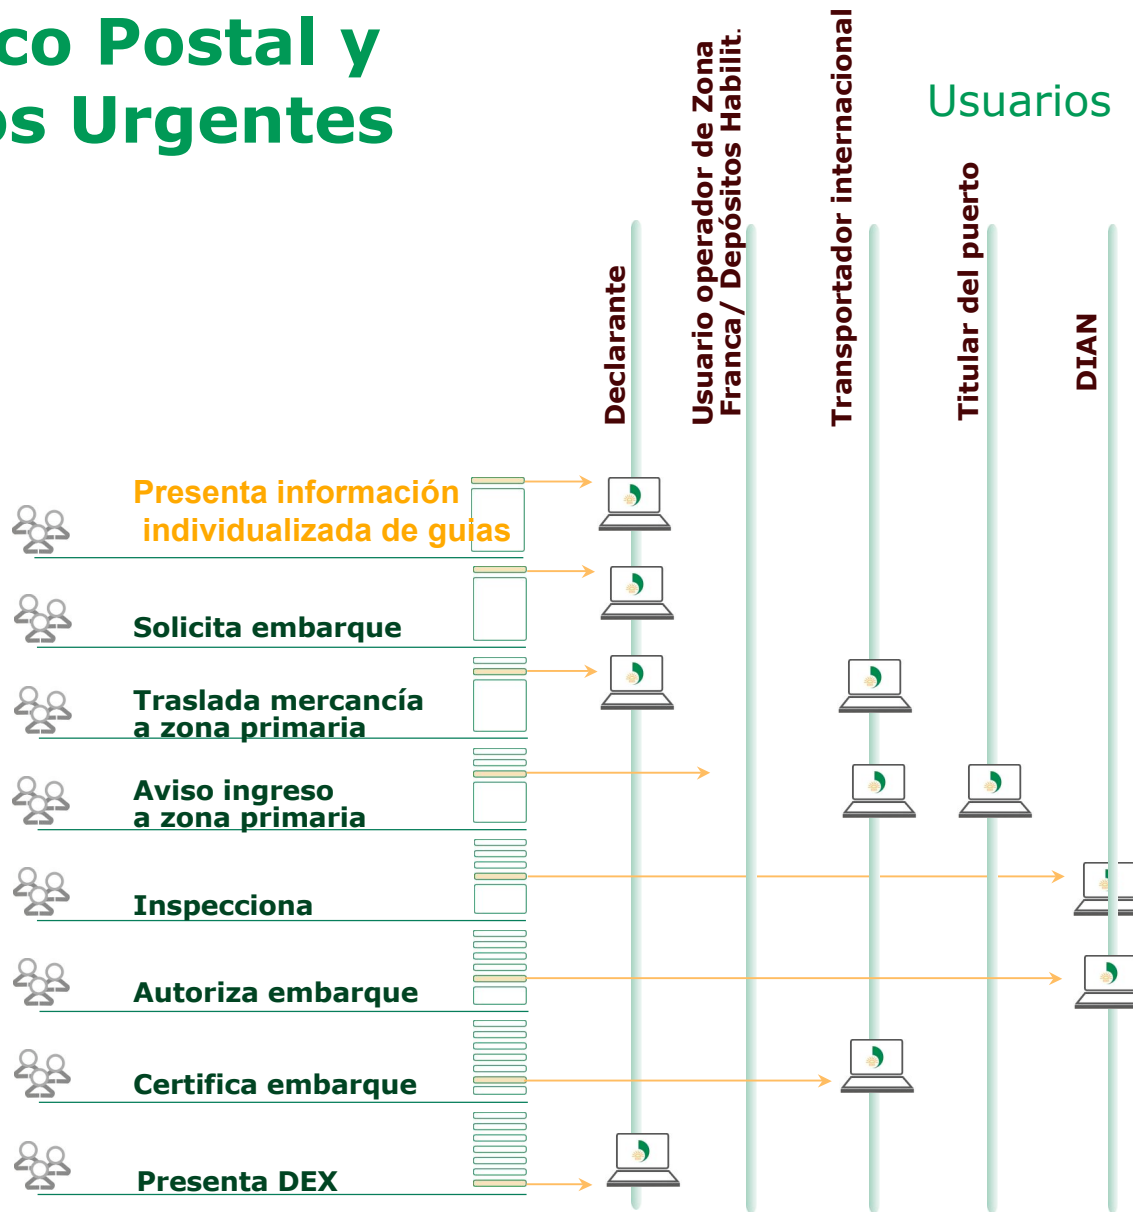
co Postal y
os Urgentes

Usuarios

Declarante

Usuario operador de Zona Franca/ Depósitos Habilit.

Transportador internacional

Titular del puerto

DIAN

Presenta información individualizada de guias

Solicita embarque

Traslada mercancía a zona primaria

Aviso ingreso a zona primaria

Inspecciona

Autoriza embarque

Certifica embarque

Presenta DEX